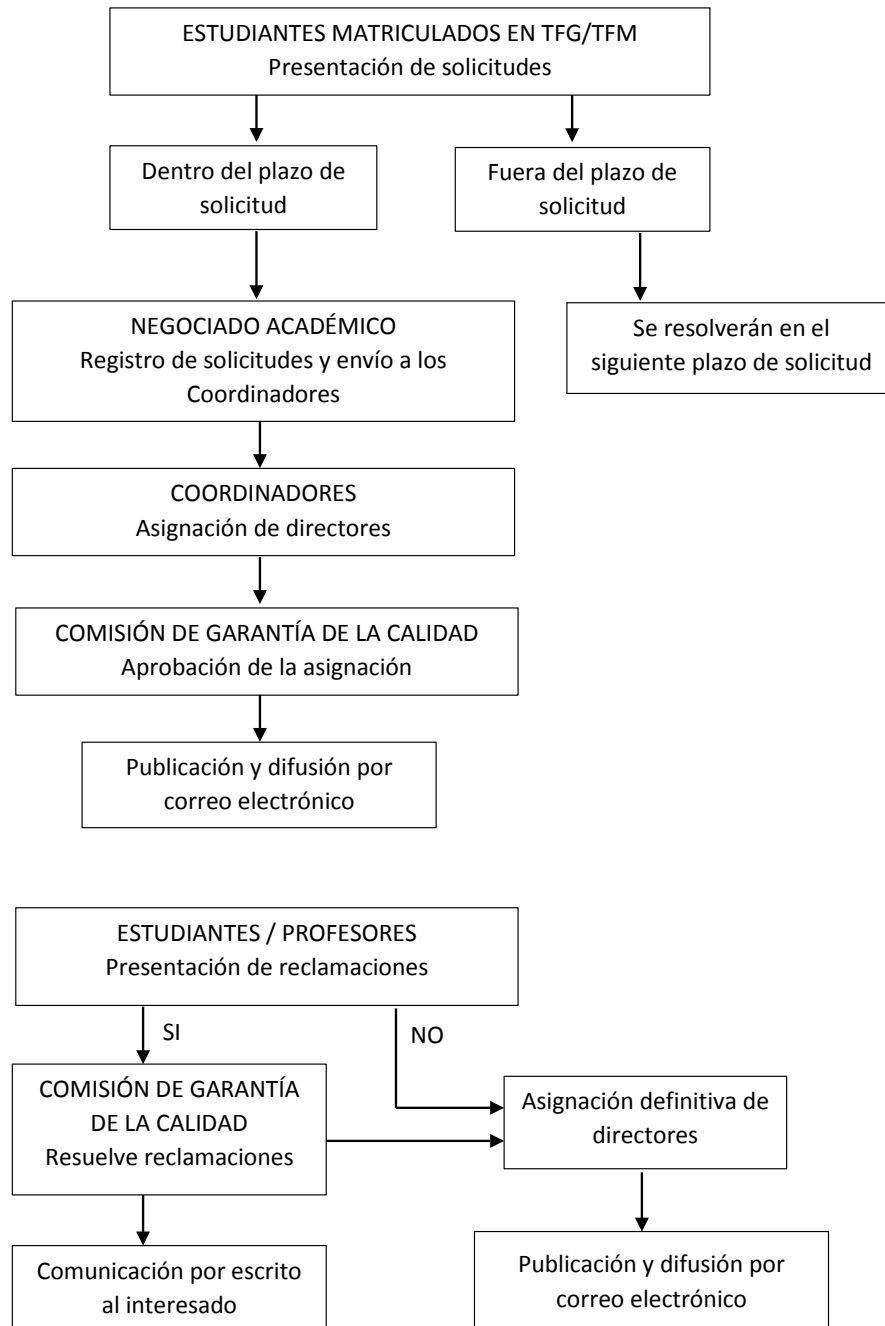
ESTUDIANTES MATRICULADOS EN TFG/TFM
Presentación de solicitudes

Dentro del plazo de solicitud

Fuera del plazo de solicitud

NEGOCIADO ACADÉMICO
Registro de solicitudes y envío a los Coordinadores

Se resolverán en el siguiente plazo de solicitud

COORDINADORES
Asignación de directores

COMISIÓN DE GARANTÍA DE LA CALIDAD
Aprobación de la asignación

Publicación y difusión por correo electrónico

ESTUDIANTES / PROFESORES
Presentación de reclamaciones

SI

NO

COMISIÓN DE GARANTÍA DE LA CALIDAD
Resuelve reclamaciones

Asignación definitiva de directores

Comunicación por escrito al interesado

Publicación y difusión por correo electrónico